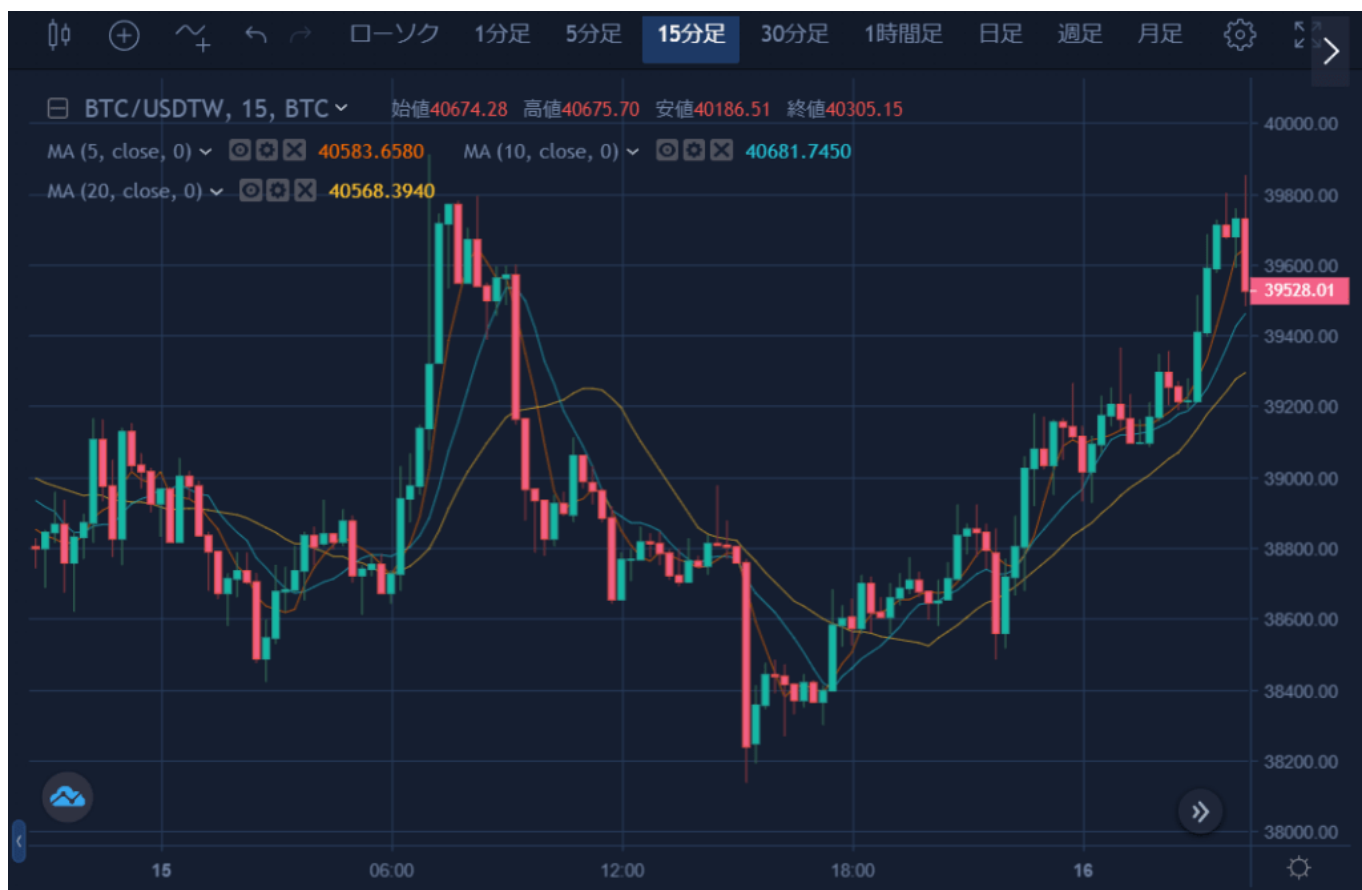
ローソク 1分足 5分足 15分足 30分足 1時間足 日足 週足 月足

BTC/USDTW, 15, BTC 始値40674.28 高値40675.70 安値40186.51 終値40305.15

MA (5, close, 0) 40583.6580 MA (10, close, 0) 40681.7450

MA (20, close, 0) 40568.3940

40000.00
39800.00
39600.00
39528.01
39400.00
39200.00
39000.00
38800.00
38600.00
38400.00
38200.00
38000.00

15 06:00 12:00 18:00 16